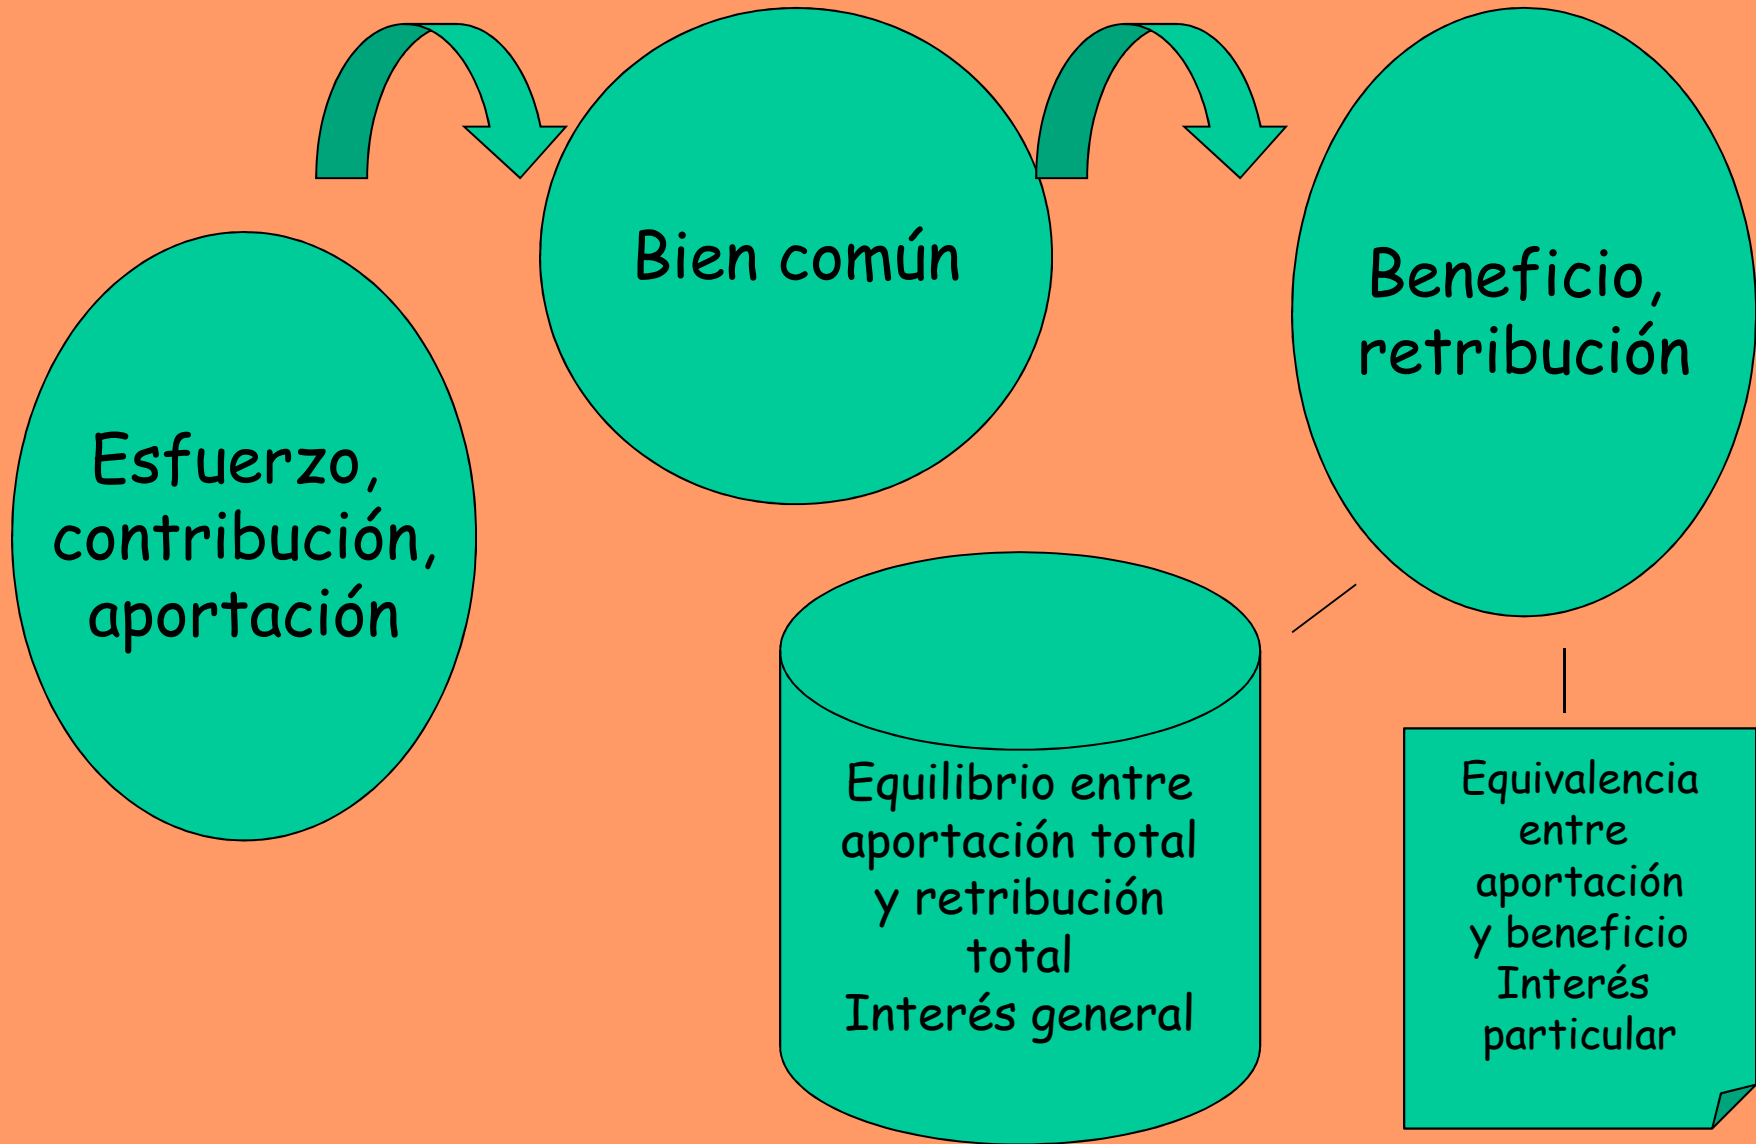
Esfuerzo, contribución, aportación

Bien común

Beneficio, retribución

Equilibrio entre aportación total y retribución total
Interés general

Equivalencia entre aportación y beneficio
Interés particular